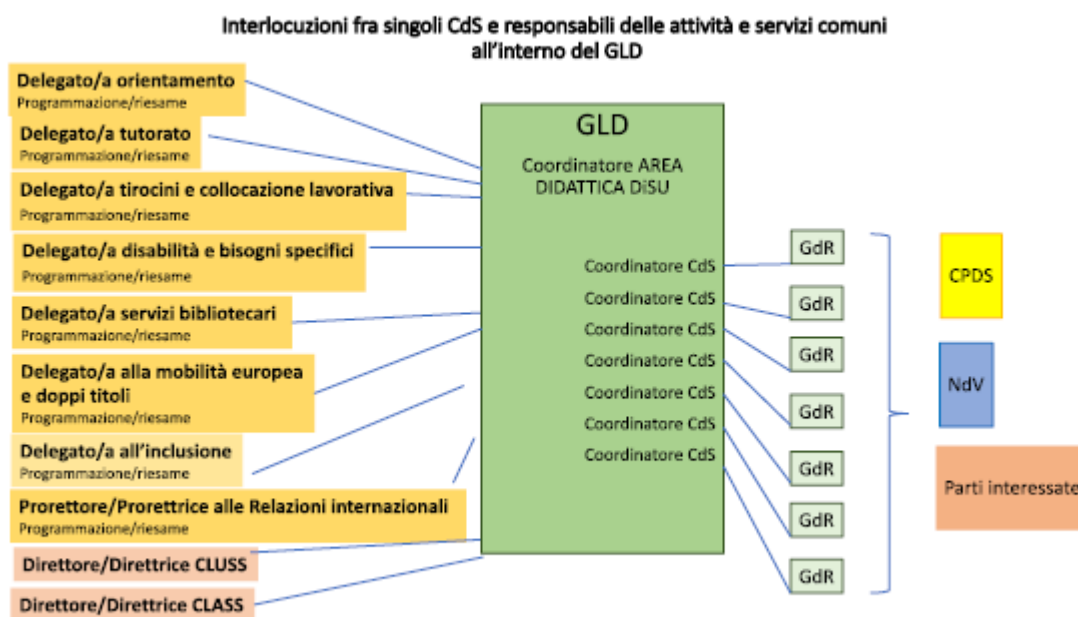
Interlocuzioni fra singoli CdS e responsabili delle attività e servizi comuni all'interno del GLD

Delegato/a orientamento
Programmazione/riesame

Delegato/a tutorato
Programmazione/riesame

Delegato/a tirocini e collocazione lavorativa
Programmazione/riesame

Delegato/a disabilità e bisogni specifici
Programmazione/riesame

Delegato/a servizi bibliotecari
Programmazione/riesame

Delegato/a alla mobilità europea e doppi titoli
Programmazione/riesame

Delegato/a all'inclusione
Programmazione/riesame

Prorettore/Prorettrice alle Relazioni internazionali
Programmazione/riesame

Direttore/Direttrice CLUSS

Direttore/Direttrice CLASS

GLD

Coordinatore AREA DIDATTICA DiSU

Coordinatore CdS
Coordinatore CdS
Coordinatore CdS
Coordinatore CdS
Coordinatore CdS
Coordinatore CdS
Coordinatore CdS

GdR
GdR
GdR
GdR
GdR
GdR
GdR

CPDS

NdV

Parti interessate